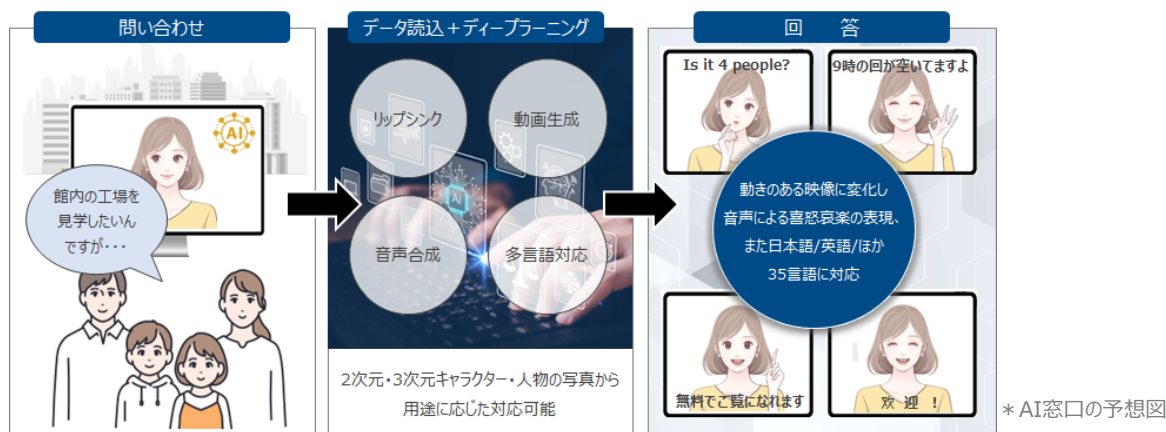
問い合わせ

AI

館内の工場を見学したいんですが・・・

データ読込＋ディープラーニング

リップシンク

動画生成

音声合成

多言語対応

AI

2次元・3次元キャラクター・人物の写真から用途に応じた対応可能

回　答

Is it 4 people?

9時の回が空いてますよ

動きのある映像に変化し
音声による喜怒哀楽の表現、
また日本語/英語/ほか
35言語に対応

無料でご覧になれます

歓　迎　！

＊AI窓口の予想図